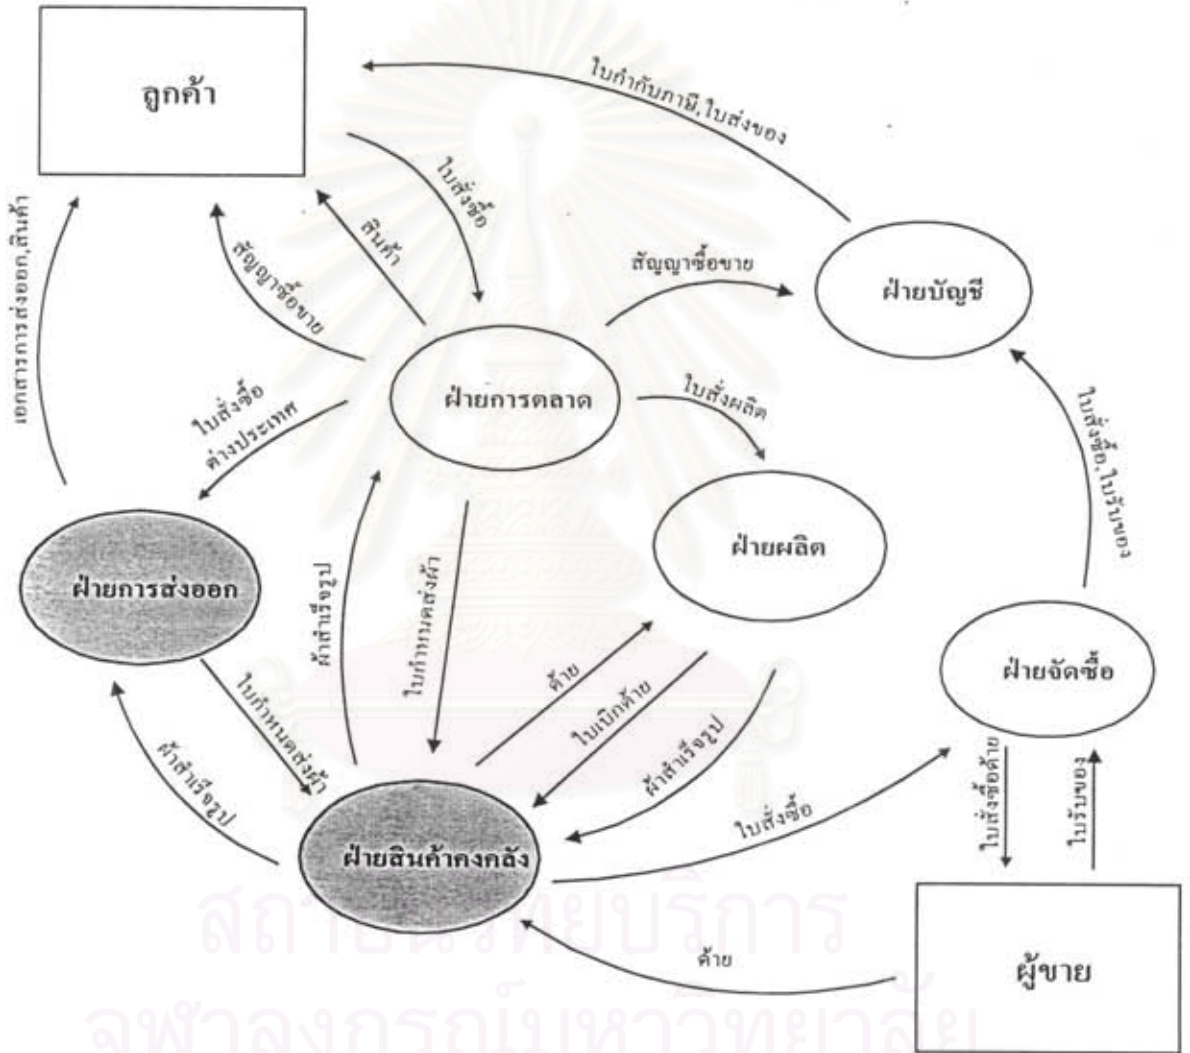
ลูกค้า

ใบกำกับภาษี,ใบส่งของ

ใบสั่งซื้อ

สินค้า

สัญญาซื้อขาย

เอกสารการส่งออก,สินค้า

สัญญาซื้อขาย

ฝ่ายบัญชี

ฝ่ายการตลาด

ใบสั่งซื้อ ต่างประเทศ

ใบสั่งผลิต

ใบสั่งซื้อ,ใบรับของ

ฝ่ายการส่งออก

ผ้าสำเร็จรูป

ใบกำหนดส่งผ้า

ฝ่ายผลิต

ฝ่ายจัดซื้อ

ด้าย

ใบเบิกด้าย

ใบกำหนดส่งผ้า

ผ้าสำเร็จรูป

ผ้าสำเร็จรูป

ใบสั่งซื้อ

ใบสั่งซื้อด้าย

ใบรับของ

ฝ่ายสินค้าคงคลัง

ด้าย

ผู้ขาย

สถาบันวิทยบริการ
จุฬาลงกรณ์มหาวิทยาลัย